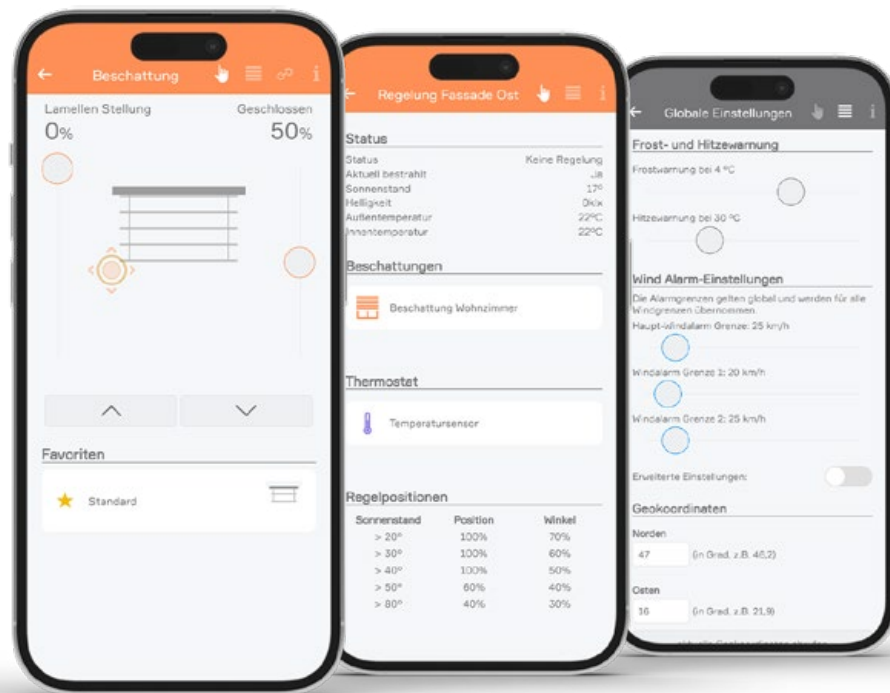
Beschattung

Lamellen Stellung
0%

Geschlossen
50%

Favoriten

Standard

Regelung Fassade Ost

Status

| | |
|---|---|
| Status | Keine Regelung |
| Aktuell bestrahlt | Ja |
| Sonnenstand | 17° |
| Helligkeit | 0klx |
| Außentemperatur | 22°C |
| Innentemperatur | 22°C |

Beschattungen

Beschattung Wohnzimmer

Thermostat

Temperatursensor

Regelpositionen

| Sonnenstand | Position | Winkel |
|---|---|---|
| > 20° | 100% | 70% |
| > 30° | 100% | 60% |
| > 40° | 100% | 50% |
| > 50° | 60% | 40% |
| > 80° | 40% | 30% |

Globale Einstellungen

Frost- und Hitzewarnung

Frostwarnung bei 4 °C

Hitzewarnung bei 30 °C

Wind Alarm-Einstellungen

Die Alarmgrenzen gelten global und werden für alle Windgrenzen übernommen.

Haupt-Windalarm Grenze: 25 km/h

Windalarm Grenze 1: 20 km/h

Windalarm Grenze 2: 25 km/h

Erweiterte Einstellungen:

Geokoordinaten

Norden

47 (in Grad, z.B. 46,2)

Osten

16 (in Grad, z.B. 21,9)

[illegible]